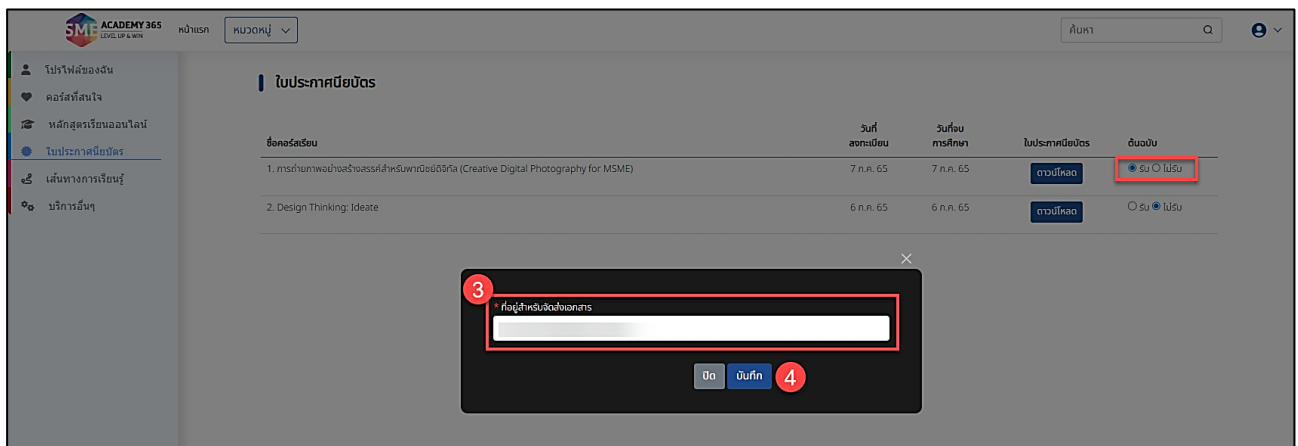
SME ACADEMY 365 LEVEL UP & WIN หน้าแรก หมวดหมู่

ค้นหา

โปรไฟล์ของฉัน
คอร์สที่สนใจ
หลักสูตรเรียนออนไลน์
ใบประกาศนียบัตร
เส้นทางการเรียนรู้
บริการอื่นๆ

ใบประกาศนียบัตร

| ชื่อคอร์สเรียน | วันที่ลงทะเบียน | วันที่จบการศึกษา | ใบประกาศนียบัตร | ต้นฉบับ |
|---|---|---|---|---|
| 1. การถ่ายภาพอย่างสร้างสรรค์สำหรับพาณิชย์ดิจิทัล (Creative Digital Photography for MSME) | 7 ก.ค. 65 | 7 ก.ค. 65 | ดาวน์โหลด | รับ ไม่รับ |
| 2. Design Thinking: Ideate | 6 ก.ค. 65 | 6 ก.ค. 65 | ดาวน์โหลด | รับ ไม่รับ |

3
* ที่อยู่สำหรับจัดส่งเอกสาร

ปิด บันทึก 4